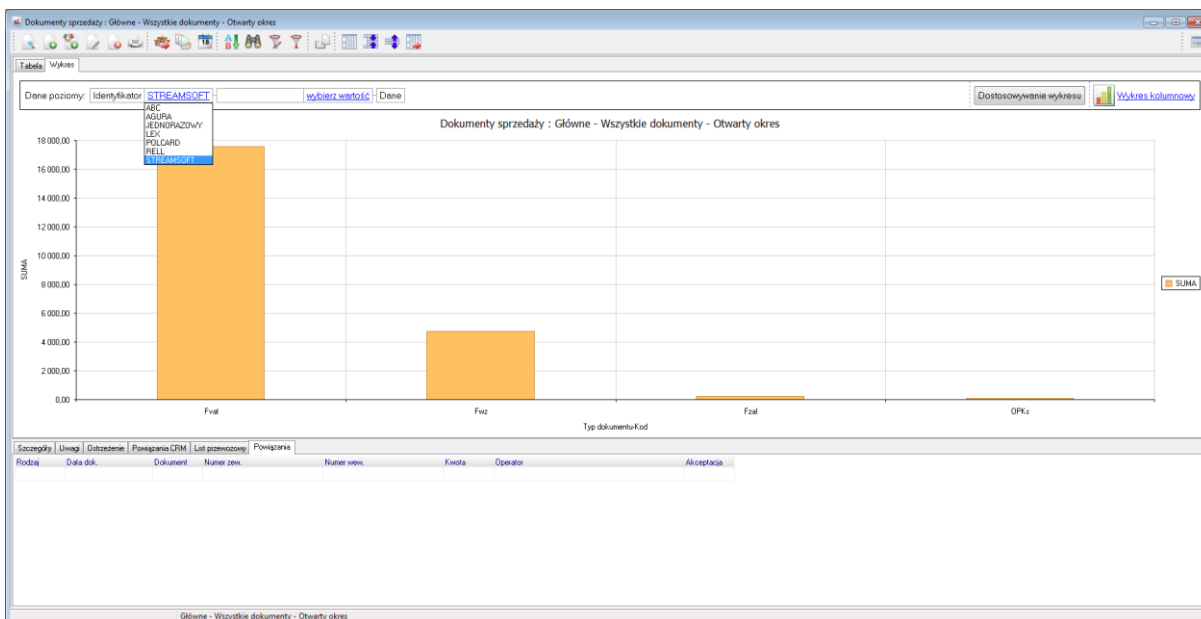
Dokumenty sprzedaży : Główne - Wszystkie dokumenty - Otwarty okres

Tabela Wykres

Dane poziomy: Identyfikator STREAMSOFT wybierz wartość Dane

ABC
AGURA
JEDNORAZOWY
LEX
POLCARD
RELL
STREAMSOFT

Dostosowywanie wykresu Wykres kolumnowy

Dokumenty sprzedaży : Główne - Wszystkie dokumenty - Otwarty okres

18 000,00
16 000,00
14 000,00
12 000,00
10 000,00
8 000,00
6 000,00
4 000,00
2 000,00
0,00

SUMA

Fvat Fwz Fzal OPKs

Typ dokumentu-Kod

SUMA

Szczegóły Uwagi Ostrzeżenie Powiązania CRM List przewozowy Powiązania

| Rodzaj | Data dok. | Dokument | Numer zew. | Numer wew. | Kwota | Operator | Akceptacja |
|---|---|---|---|---|---|---|---|

Główne - Wszystkie dokumenty - Otwarty okres